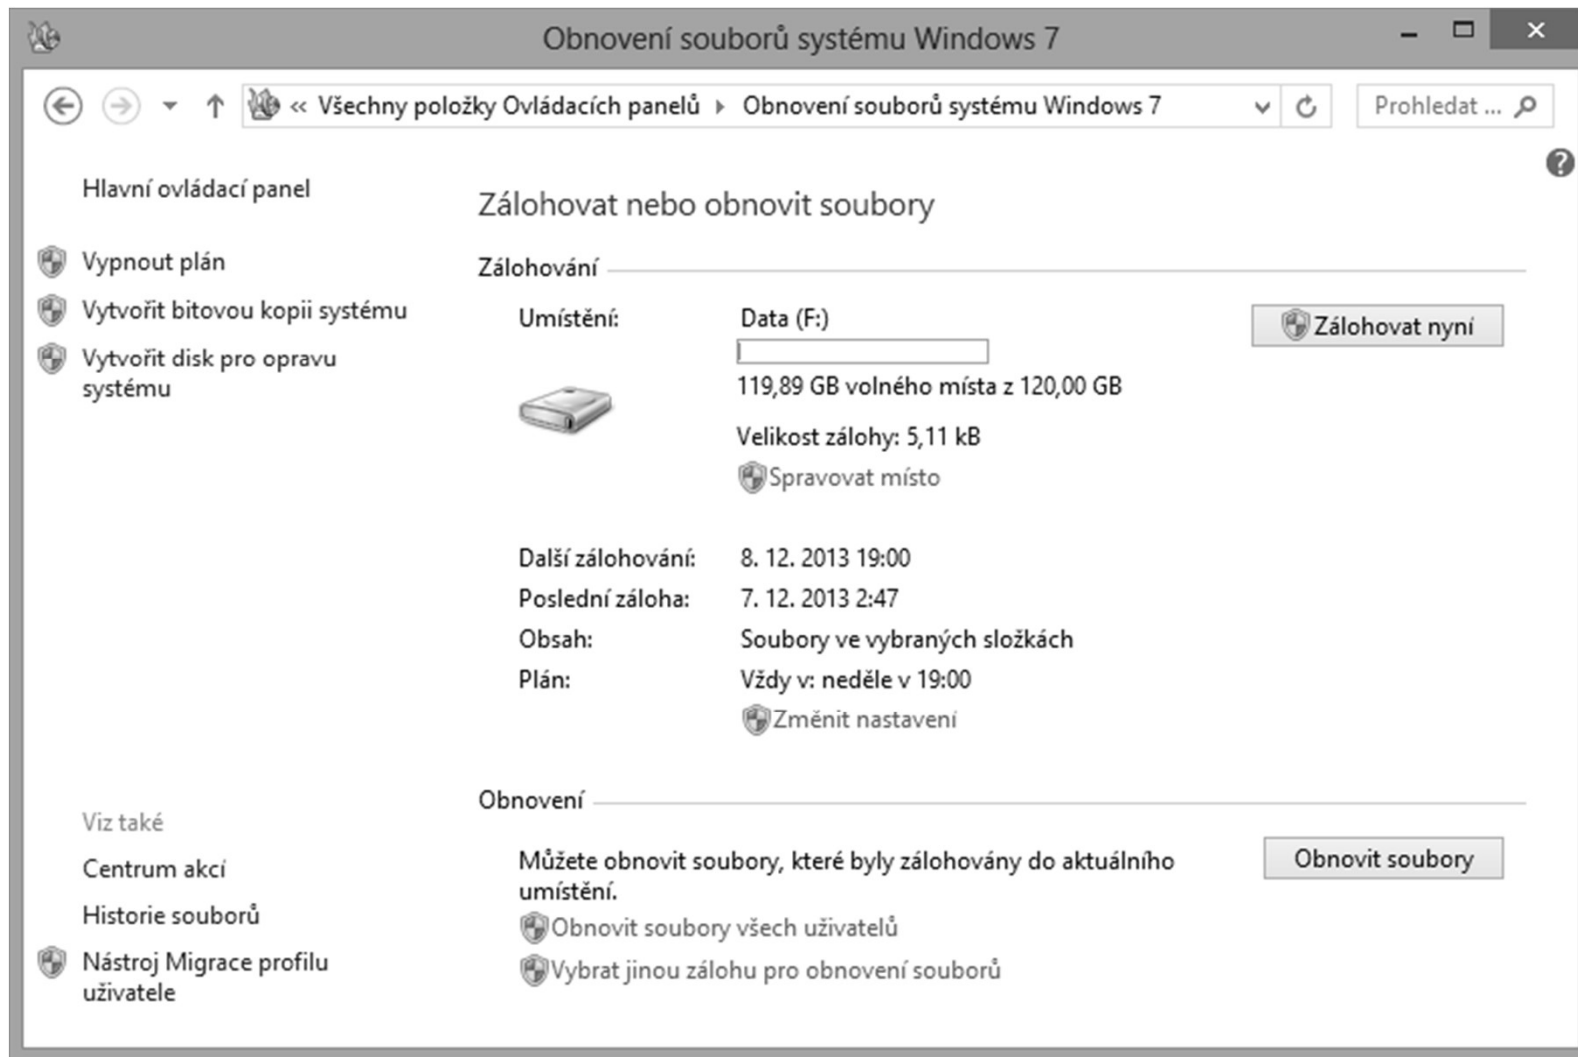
Obnovení souborů systému Windows 7

« Všechny položky Ovládacích panelů › Obnovení souborů systému Windows 7

Prohledat ...

Hlavní ovládací panel

Vypnout plán

Vytvořit bitovou kopii systému

Vytvořit disk pro opravu systému

Zálohovat nebo obnovit soubory

Zálohování

Umístění: Data (F:)

119,89 GB volného místa z 120,00 GB

Velikost zálohy: 5,11 kB

Spravovat místo

Zálohovat nyní

Další zálohování: 8. 12. 2013 19:00

Poslední záloha: 7. 12. 2013 2:47

Obsah: Soubory ve vybraných složkách

Plán: Vždy v: neděle v 19:00

Změnit nastavení

Obnovení

Můžete obnovit soubory, které byly zálohovány do aktuálního umístění.

Obnovit soubory

Obnovit soubory všech uživatelů

Vybrat jinou zálohu pro obnovení souborů

Viz také

Centrum akcí

Historie souborů

Nástroj Migrace profilu uživatele